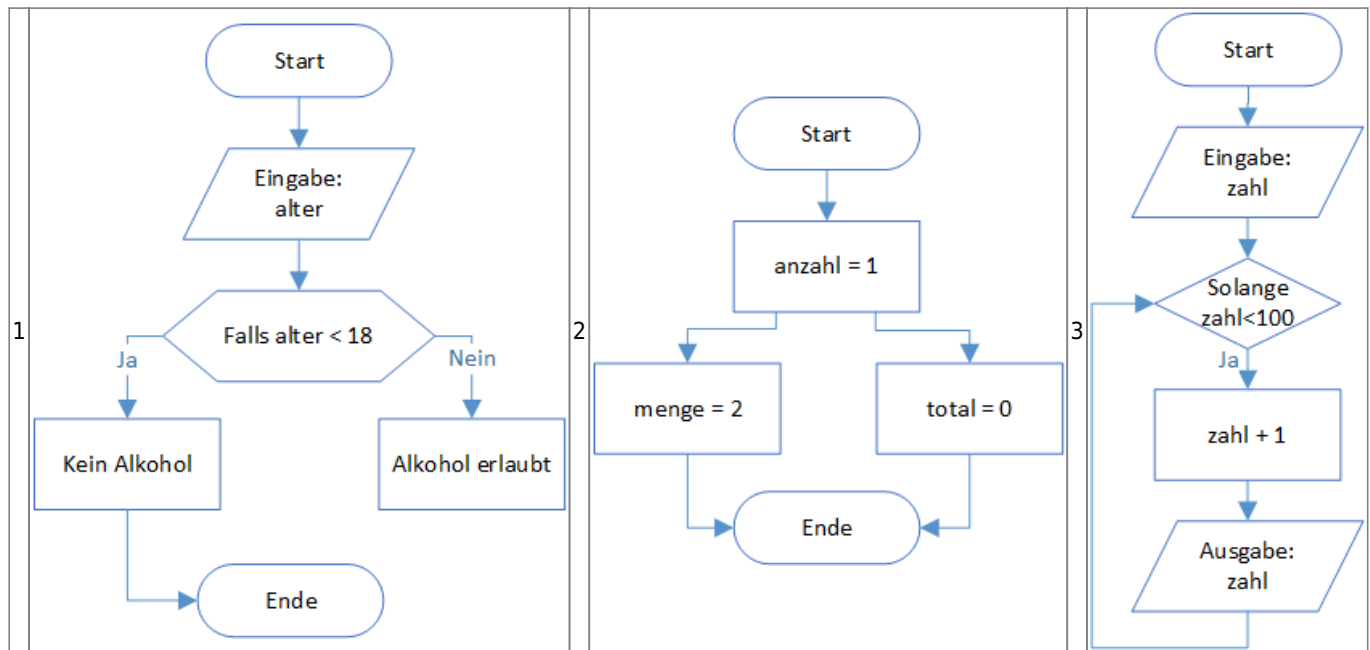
1

Start

Eingabe: alter

Falls alter < 18

Ja

Nein

Kein Alkohol

Alkohol erlaubt

Ende

2

Start

anzahl = 1

menge = 2

total = 0

Ende

3

Start

Eingabe: zahl

Solange zahl<100

Ja

zahl + 1

Ausgabe: zahl